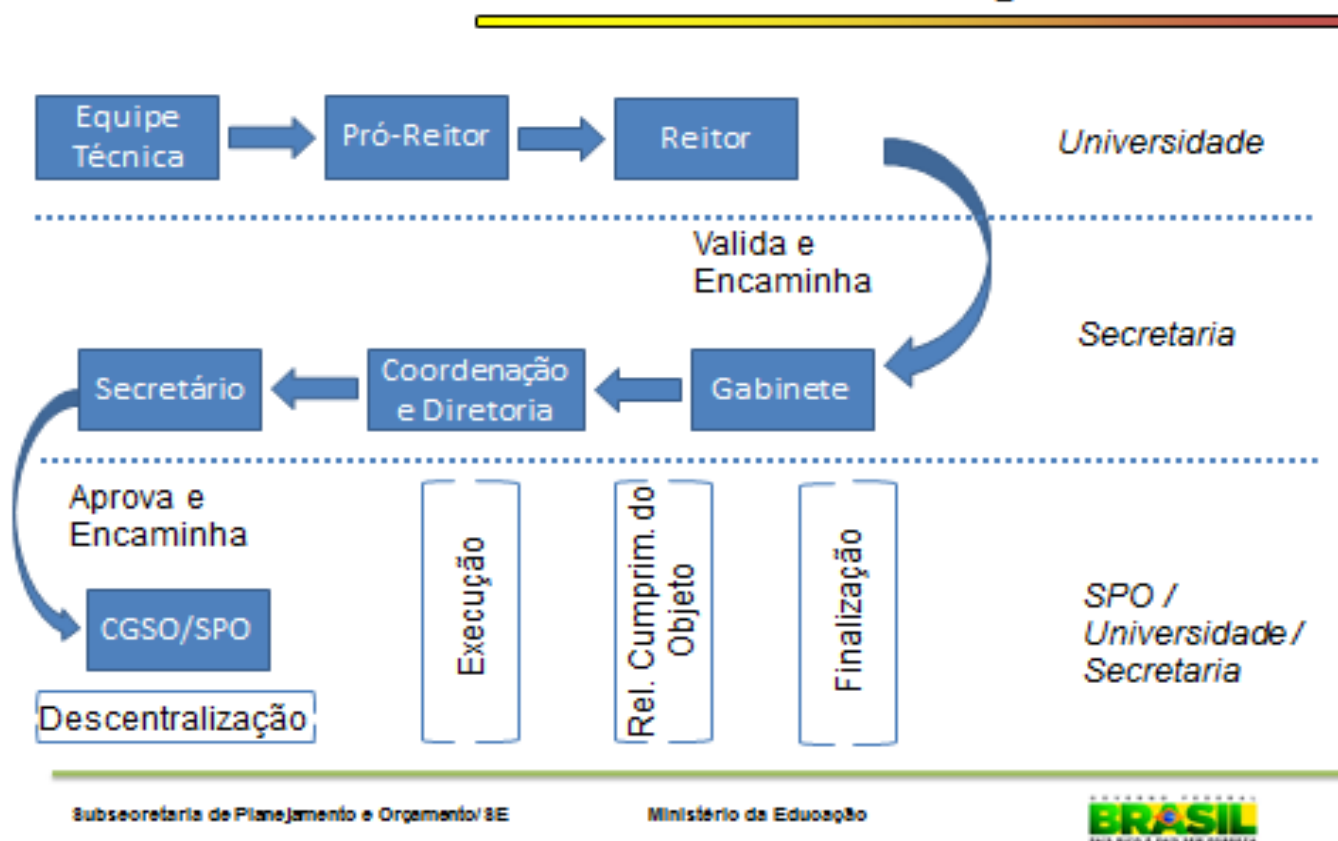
Equipe Técnica

Pró-Reitor

Reitor

Universidade

Valida e Encaminha

Secretaria

Secretário

Coordenação e Diretoria

Gabinete

Aprova e Encaminha

Execução

Rel. Cumprim. do Objeto

Finalização

CGSO/SPO

SPO / Universidade / Secretaria

Descentralização

Subsecretaria de Planejamento e Orçamento/ SE

Ministério da Educação

BRASIL